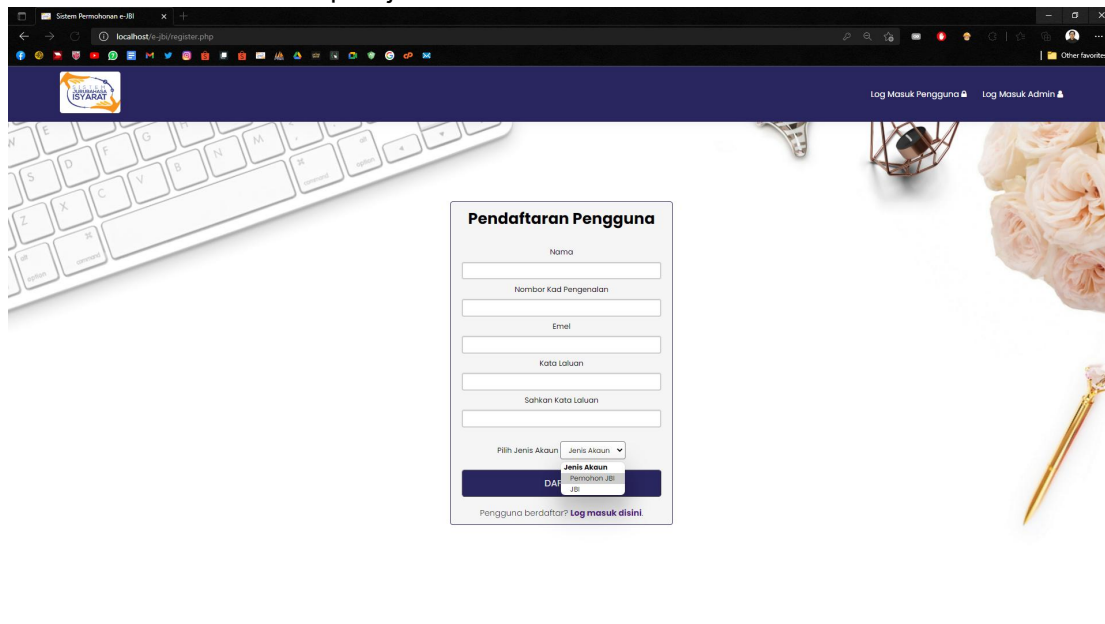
Sistem Permohonan e-JBI

localhost/e-jbi/register.php

Other favorites

JURUBAHASA ISYARAT

Log Masuk Pengguna Log Masuk Admin

Pendaftaran Pengguna

Nama

Nombor Kad Pengenalan

Emel

Kata Laluan

Sahkan Kata Laluan

Pilih Jenis Akaun Jenis Akaun

Jenis Akaun
Pemohon JBI
JBI

DAF

Pengguna berdaftar? Log masuk disini.